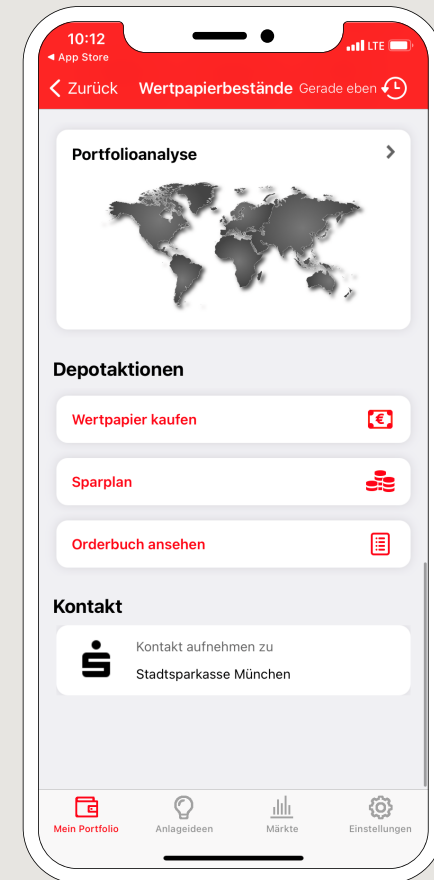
10:12
◀ App Store
LTE

< Zurück Wertpapierbestände Gerade eben

Portfolioanalyse >

Depotaktionen

Wertpapier kaufen

Sparplan

Orderbuch ansehen

Kontakt

Kontakt aufnehmen zu
Stadtsparkasse München

Mein Portfolio
Anlageideen
Märkte
Einstellungen